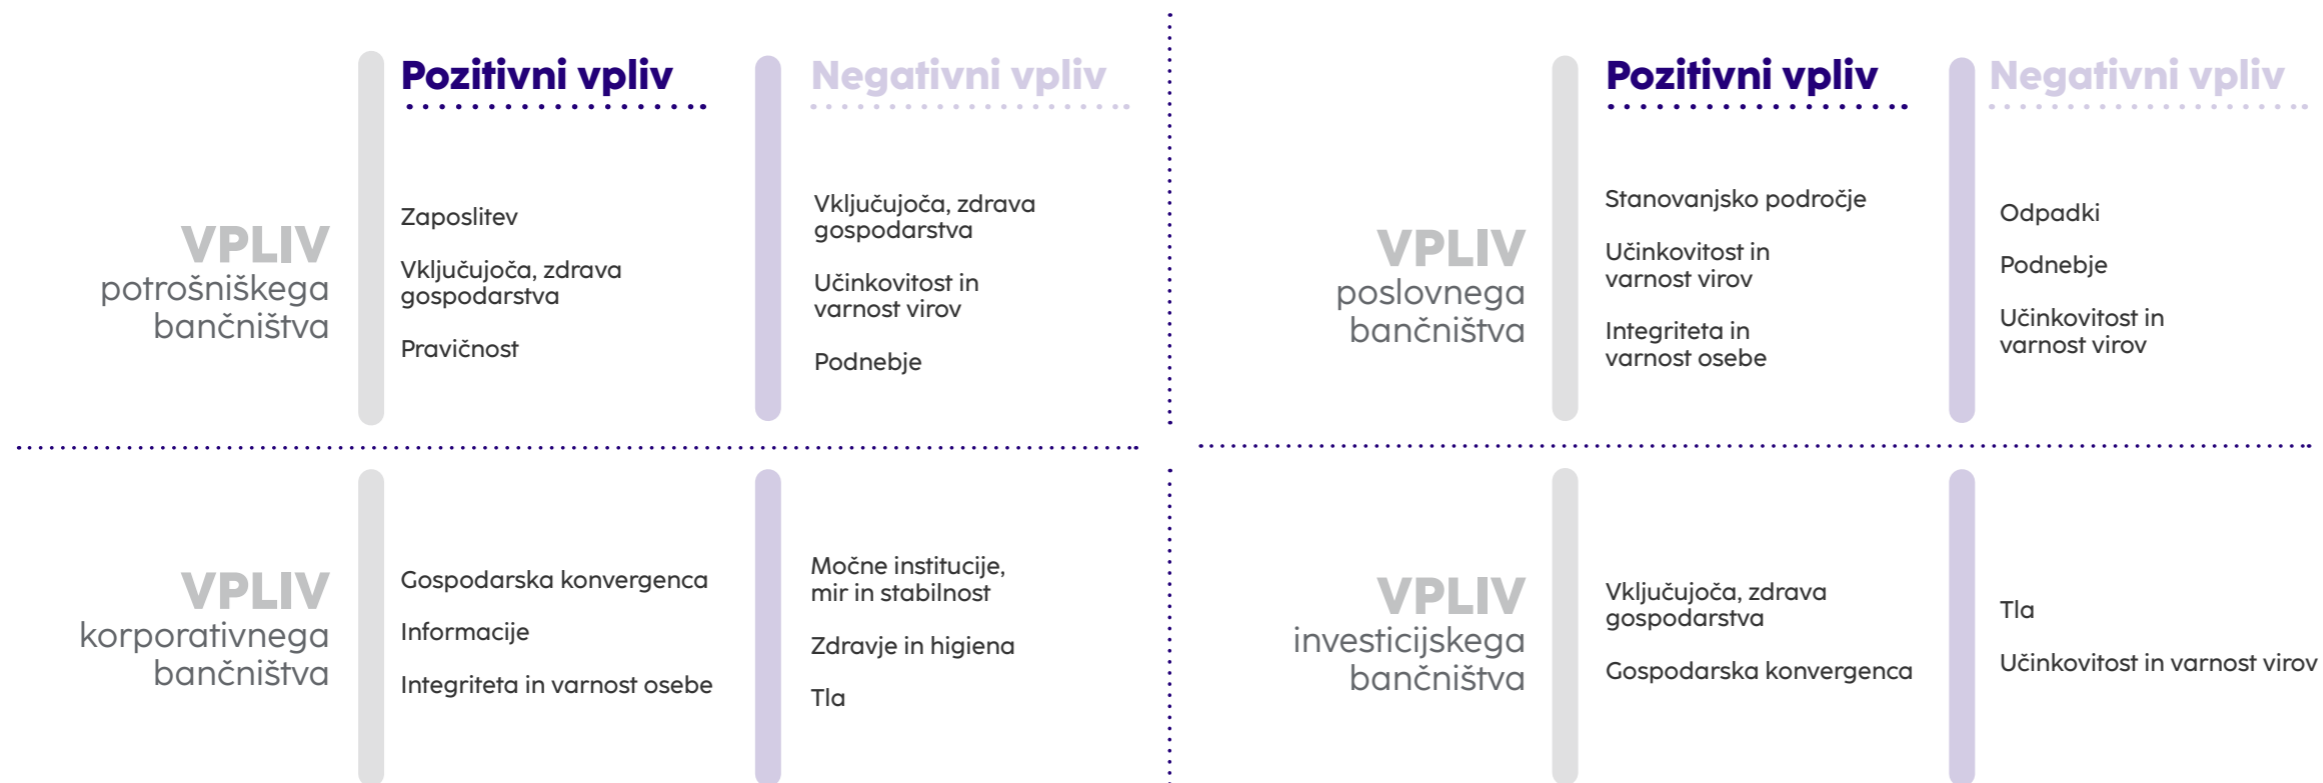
VPLIV potrošniškega bančništva

Pozitivni vpliv

Zaposlitev

Vključujoča, zdrava gospodarstva

Pravičnost

Negativni vpliv

Vključujoča, zdrava gospodarstva

Učinkovitost in varnost virov

Podnebje

VPLIV poslovnega bančništva

Pozitivni vpliv

Stanovanjsko področje

Učinkovitost in varnost virov

Integriteta in varnost osebe

Negativni vpliv

Odpadki

Podnebje

Učinkovitost in varnost virov

VPLIV korporativnega bančništva

Gospodarska konvergenca

Informacije

Integriteta in varnost osebe

Močne institucije, mir in stabilnost

Zdravje in higiena

Tla

VPLIV investicijskega bančništva

Vključujoča, zdrava gospodarstva

Gospodarska konvergenca

Tla

Učinkovitost in varnost virov